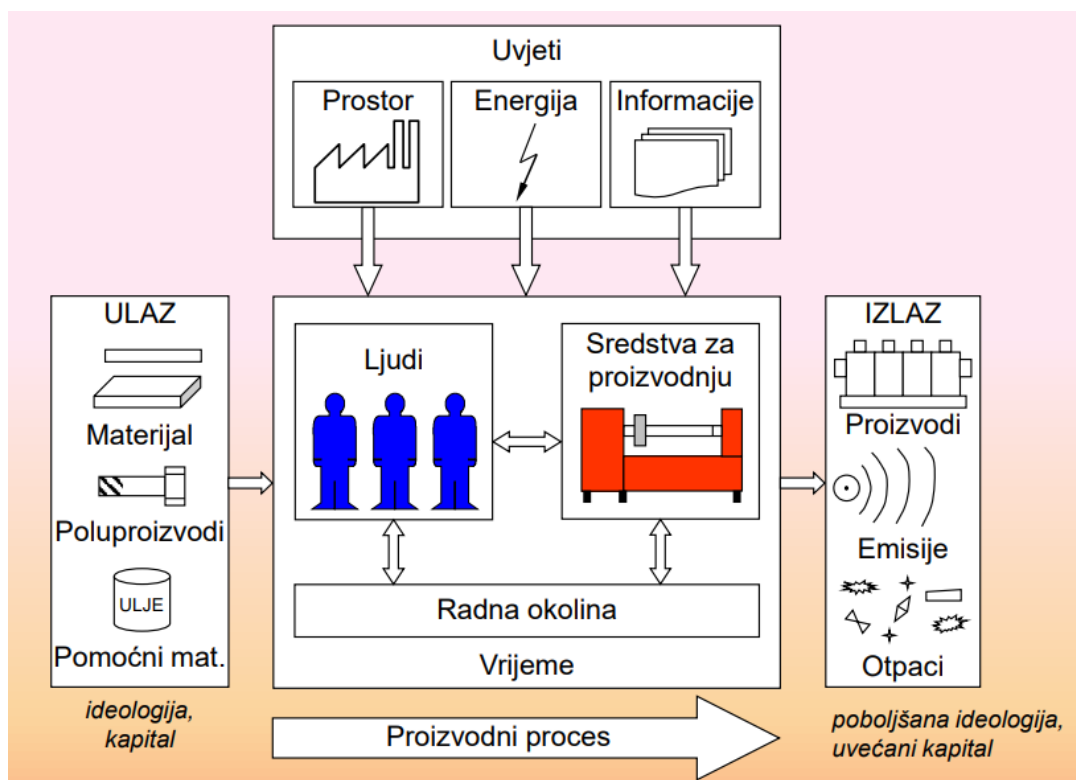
Uvjeti

Prostor

Energija

Informacije

ULAZ

Materijal

Poluproizvodi

ULJE

Pomoćni mat.

Ljudi

Sredstva za proizvodnju

Radna okolina

Vrijeme

IZLAZ

Proizvodi

Emisije

Otpaci

ideologija, kapital

Proizvodni proces

poboljšana ideologija, uvećani kapital